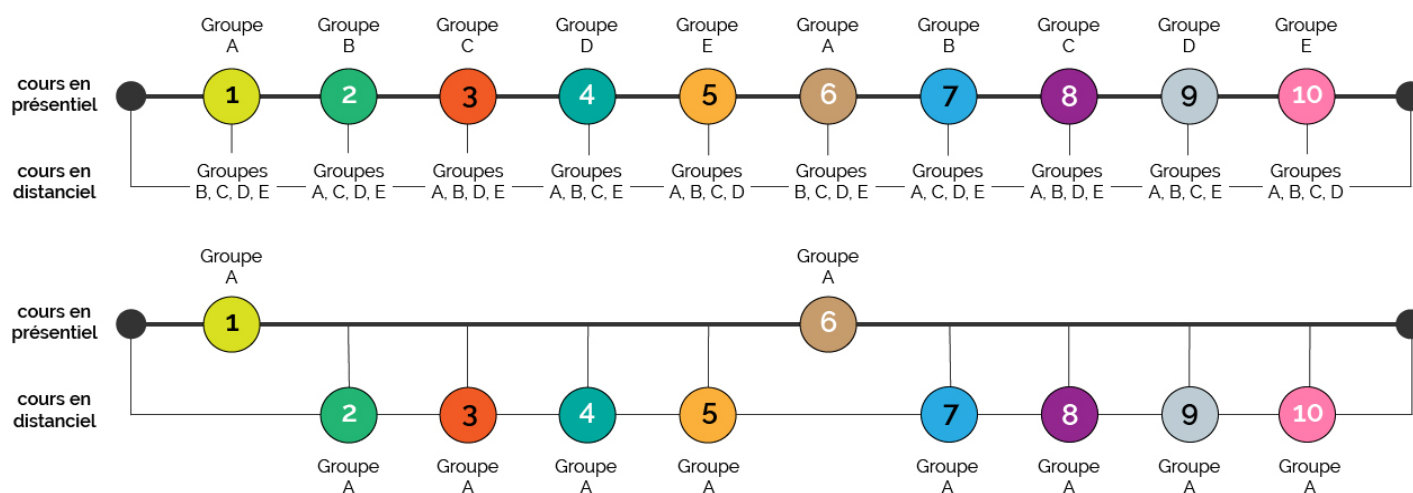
Groupe A | Groupe B | Groupe C | Groupe D | Groupe E | Groupe A | Groupe B | Groupe C | Groupe D | Groupe E

cours en présentiel

1 2 3 4 5 6 7 8 9 10

cours en distanciel

Groupes B, C, D, E | Groupes A, C, D, E | Groupes A, B, D, E | Groupes A, B, C, E | Groupes A, B, C, D | Groupes B, C, D, E | Groupes A, C, D, E | Groupes A, B, D, E | Groupes A, B, C, E | Groupes A, B, C, D

Groupe A | Groupe A

cours en présentiel

1 6

cours en distanciel

2 3 4 5 7 8 9 10

Groupe A | Groupe A | Groupe A | Groupe A | Groupe A | Groupe A | Groupe A | Groupe A